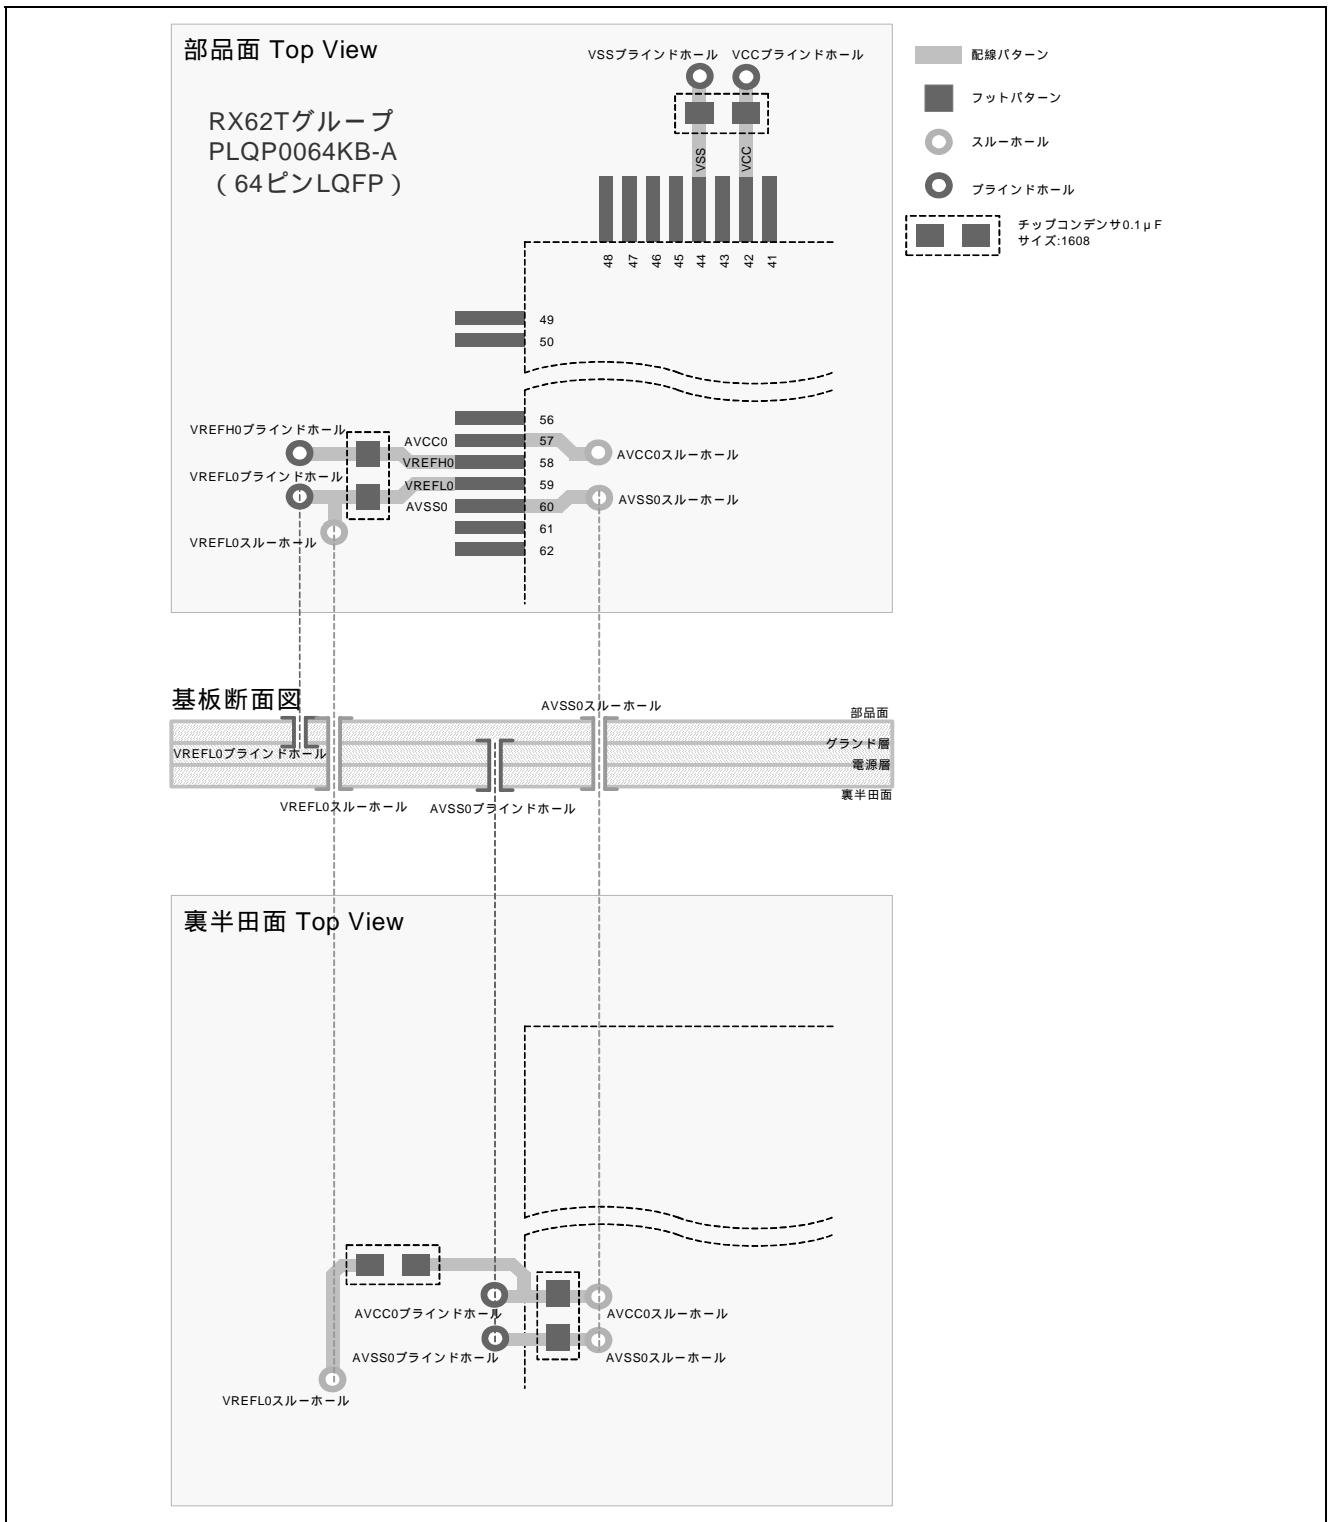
部品面 Top View

RX62Tグループ
PLQP0064KB-A
（64ピンLQFP）

VSSブラインドホール VCCブラインドホール

VSS VCC

48 47 46 45 44 43 42 41

49
50

56
57
58
59
60
61
62

VREFH0ブラインドホール
AVCC0
VREFH0
VREFL0ブラインドホール
VREFL0
AVSS0
VREFL0スルーホール
AVCC0スルーホール
AVSS0スルーホール

配線パターン
フットパターン
スルーホール
ブラインドホール
チップコンデンサ0.1μF
サイズ:1608

基板断面図
AVSS0スルーホール
部品面
VREFL0ブラインドホール
グランド層
電源層
裏半田面
VREFL0スルーホール
AVSS0ブラインドホール

裏半田面 Top View

AVCC0ブラインドホール
AVCC0スルーホール
AVSS0ブラインドホール
AVSS0スルーホール
VREFL0スルーホール